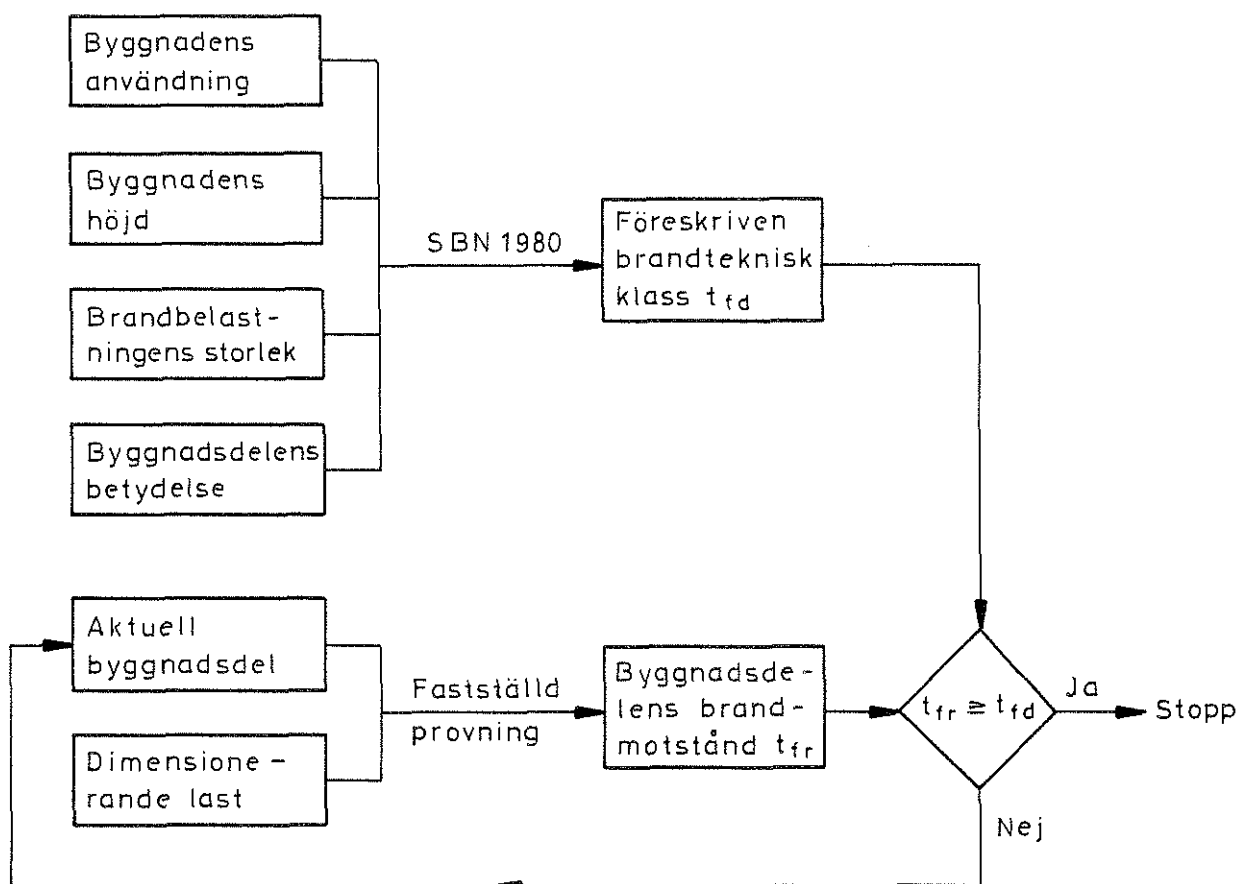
Byggnadens användning

Byggnadens höjd

Brandbelastningens storlek

Byggnadsdelens betydelse

SBN 1980

Föreskriven brandteknisk klass $t_{fd}$

Aktuell byggnadsdel

Dimensionerande last

Fastställd provning

Byggnadsdelens brandmotstånd $t_{fr}$

$t_{fr} \geq t_{fd}$

Ja

Stopp

Nej